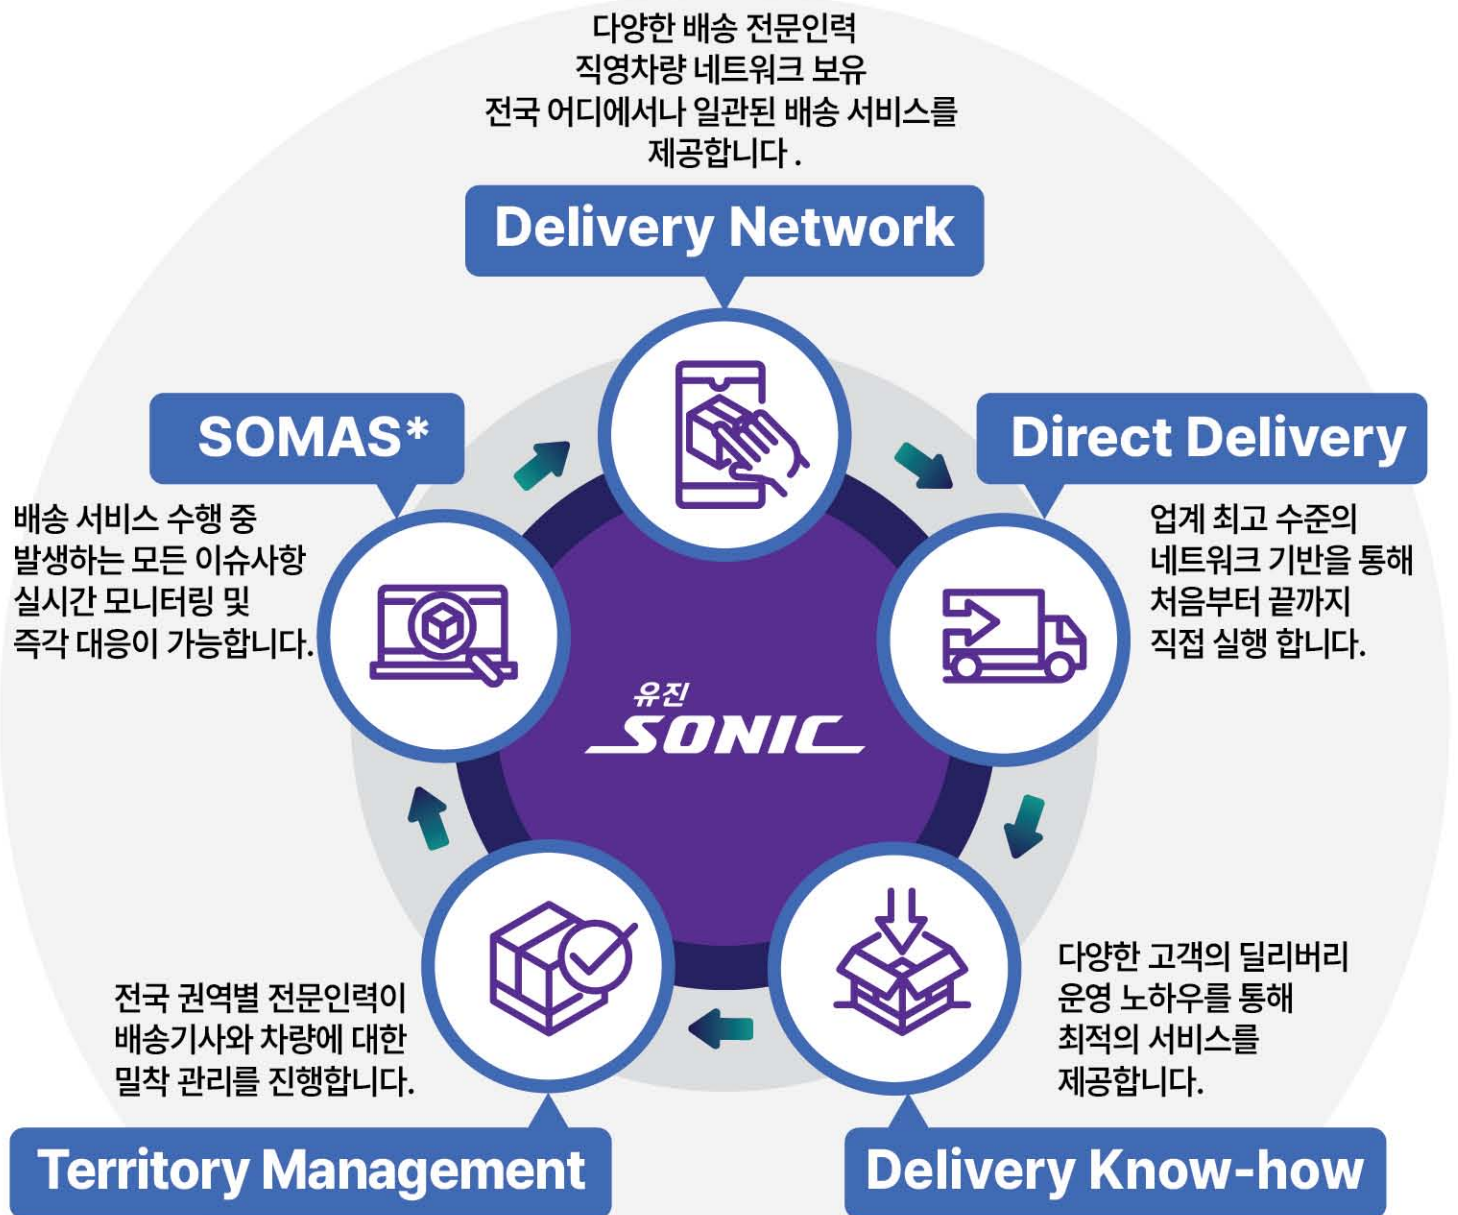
다양한 배송 전문인력
직영차량 네트워크 보유
전국 어디에서나 일관된 배송 서비스를
제공합니다.

Delivery Network

SOMAS*

배송 서비스 수행 중
발생하는 모든 이슈사항
실시간 모니터링 및
즉각 대응이 가능합니다.

Direct Delivery

업계 최고 수준의
네트워크 기반을 통해
처음부터 끝까지
직접 실행 합니다.

유진
SONIC

전국 권역별 전문인력이
배송기사와 차량에 대한
밀착 관리를 진행합니다.

Territory Management

다양한 고객의 딜리버리
운영 노하우를 통해
최적의 서비스를
제공합니다.

Delivery Know-how